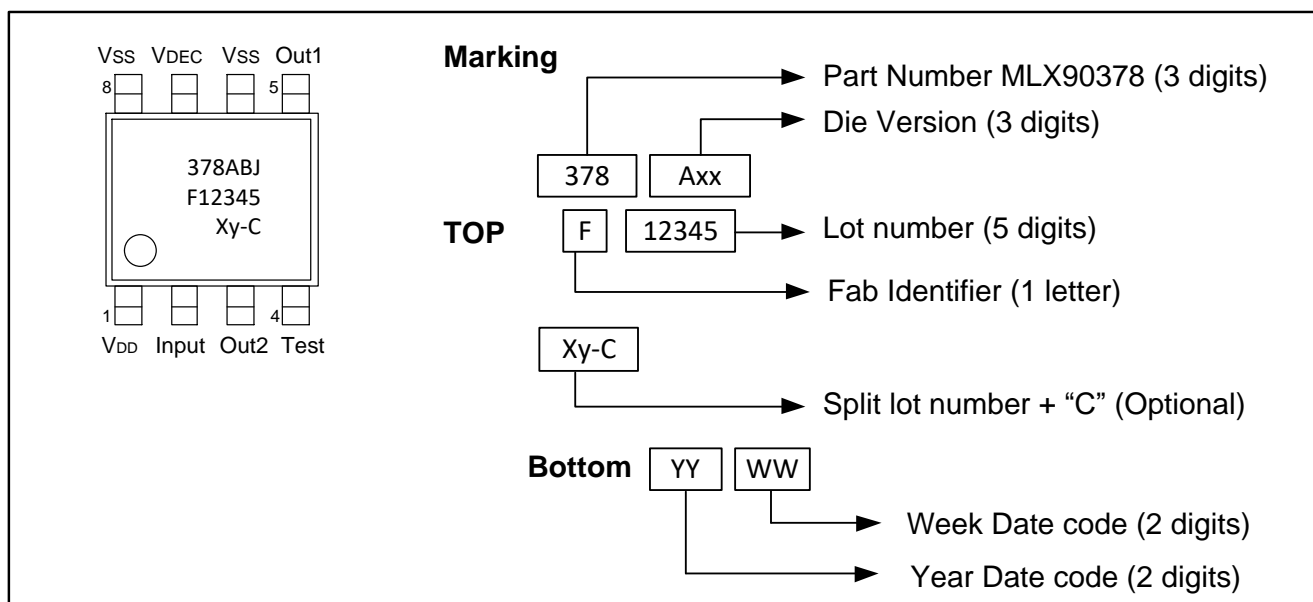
$V_{SS}$ $V_{DEC}$ $V_{SS}$ Out1

8 5

378ABJ
F12345
Xy-C

1 4

$V_{DD}$ Input Out2 Test

Marking

378 Axx

Part Number MLX90378 (3 digits)

Die Version (3 digits)

TOP

F 12345

Lot number (5 digits)

Fab Identifier (1 letter)

Xy-C

Split lot number + “C” (Optional)

Bottom

YY WW

Week Date code (2 digits)

Year Date code (2 digits)